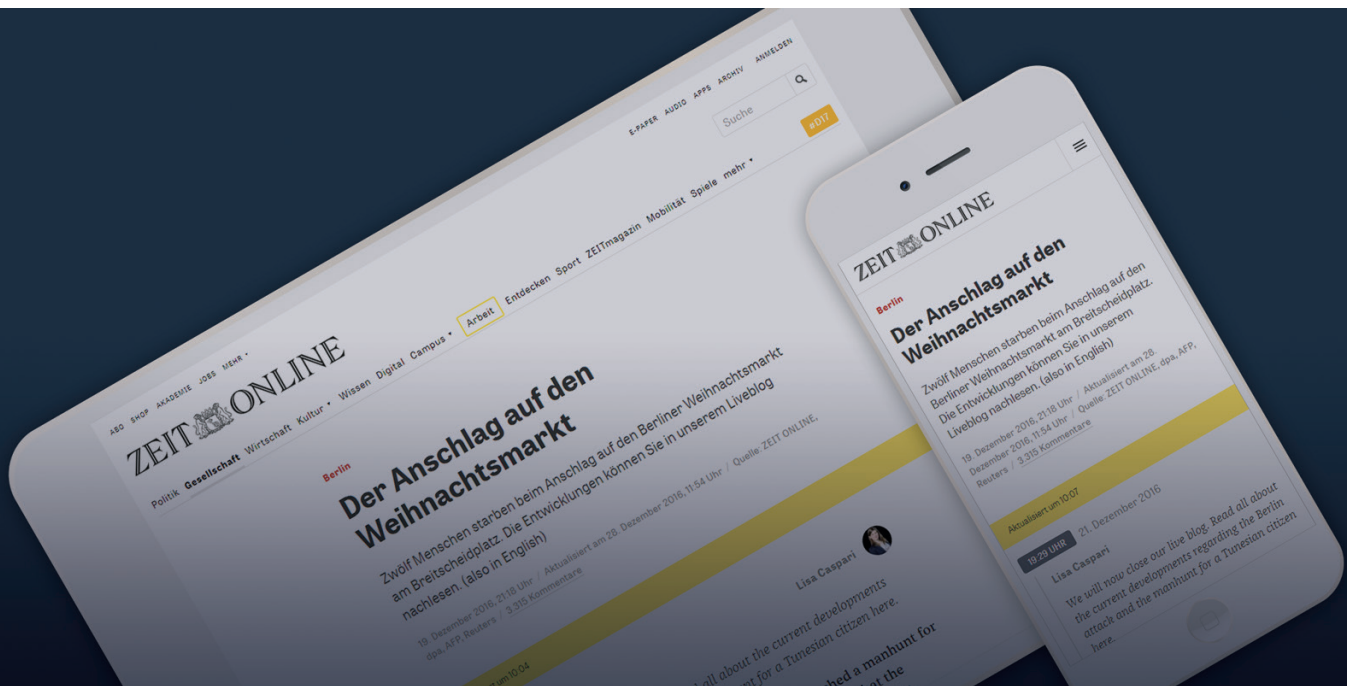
ABO SHOP AKADEMIE JOBS MEHR

E-PAPER AUDIO APPS ARCHIV ANMELDEN

Suche

#D17

ZEIT ONLINE

Politik Gesellschaft Wirtschaft Kultur Wissen Digital Campus Arbeit Entdecken Sport ZEITmagazin Mobilität Spiele mehr

Berlin

Der Anschlag auf den Weihnachtsmarkt

Zwölf Menschen starben beim Anschlag auf den Berliner Weihnachtsmarkt am Breitscheidplatz. Die Entwicklungen können Sie in unserem Liveblog nachlesen. (also in English)

19. Dezember 2016, 21:18 Uhr / Aktualisiert am 28. Dezember 2016, 11:54 Uhr / Quelle: ZEIT ONLINE, dpa, AFP, Reuters / 3.315 Kommentare

Lisa Caspari

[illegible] um 10:04

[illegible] all about the current developments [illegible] for a Tunesian citizen here.

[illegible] a manhunt for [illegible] the

ZEIT ONLINE

Berlin

Der Anschlag auf den Weihnachtsmarkt

Zwölf Menschen starben beim Anschlag auf den Berliner Weihnachtsmarkt am Breitscheidplatz. Die Entwicklungen können Sie in unserem Liveblog nachlesen. (also in English)

19. Dezember 2016, 21:18 Uhr / Aktualisiert am 28. Dezember 2016, 11:54 Uhr / Quelle: ZEIT ONLINE, dpa, AFP, Reuters / 3.315 Kommentare

Aktualisiert um 10:07

19.29 UHR 21. Dezember 2016

Lisa Caspari

We will now close our live blog. Read all about the current developments regarding the Berlin attack and the manhunt for a Tunesian citizen here.